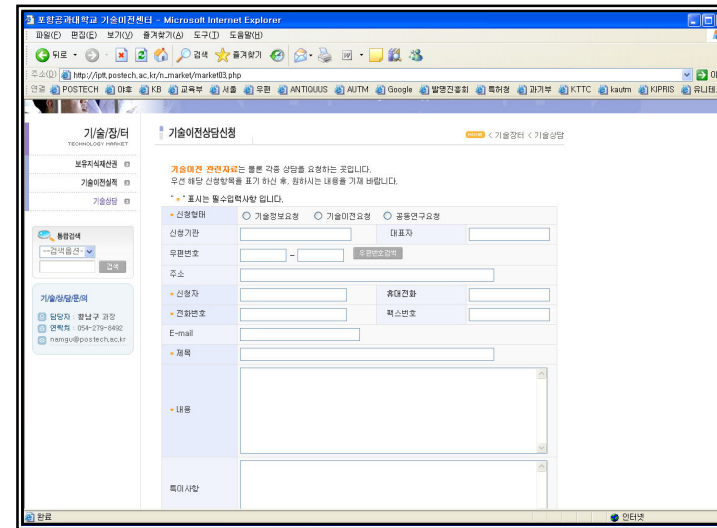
포항공과대학교 기술이전센터 - Microsoft Internet Explorer

파일(F) 편집(E) 보기(V) 즐겨찾기(A) 도구(T) 도움말(H)

뒤로 검색 즐겨찾기

주소(D) http://iptt.postech.ac.kr/n_market/market03.php

연결 POSTECH 야후 KB 교육부 세종 우편 ANTIQUUS AUTM Google 발명진흥회 특허청 과기부 KTTC kautm KIPRIS 유니테

기/술/장/터
TECHNOLOGY MARKET

보유지식재산권
기술이전실적
기술상담

통합검색
--검색옵션--
검색

기/술/장/터/문/의
담당자 : 황남구 과장
연락처 : 054-279-8492
namgu@postech.ac.kr

기술이전상담신청

< 기술장터 < 기술상담

기술이전 관련자료는 물론 각종 상담을 요청하는 곳입니다.
우선 해당 신청항목을 표기 하신 후, 원하시는 내용을 기재 바랍니다.

" * " 표시는 필수입력사항 입니다.

| * 신청형태 | ○ 기술정보요청 ○ 기술이전요청 ○ 공동연구요청 | | |
|---|---|---|---|
| 신청기관 | | 대표자 | |
| 우편번호 | - 우편번호검색 | | |
| 주소 | | | |
| * 신청자 | | 휴대전화 | |
| * 전화번호 | | 팩스번호 | |
| E-mail | | | |
| * 제목 | | | |
| * 내용 | | | |
| 특이사항 | | | |

완료

인터넷